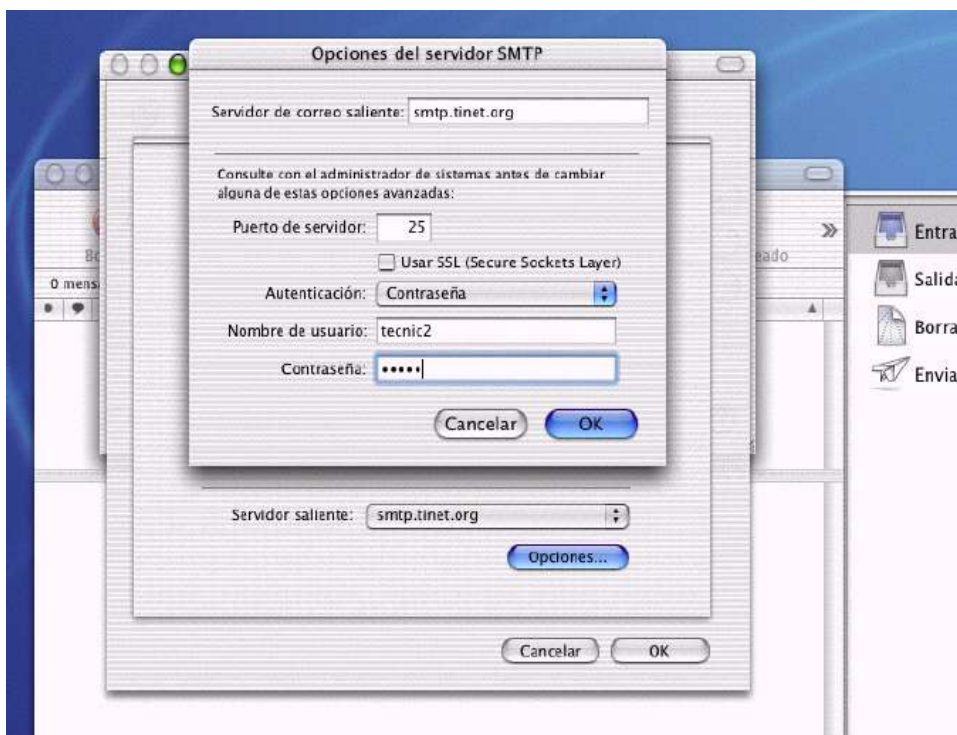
Opciones del servidor SMTP

Servidor de correo saliente: smtp.tinet.org

Consulte con el administrador de sistemas antes de cambiar alguna de estas opciones avanzadas:

Puerto de servidor: 25

Usar SSL (Secure Sockets Layer)

Autenticación: Contraseña

Nombre de usuario: tecnic2

Contraseña: •••••

Cancelar OK

Servidor saliente: smtp.tinet.org

Opciones...

Cancelar OK

Bo

0 mens

eado

Entra

Salida

Borra

Envia